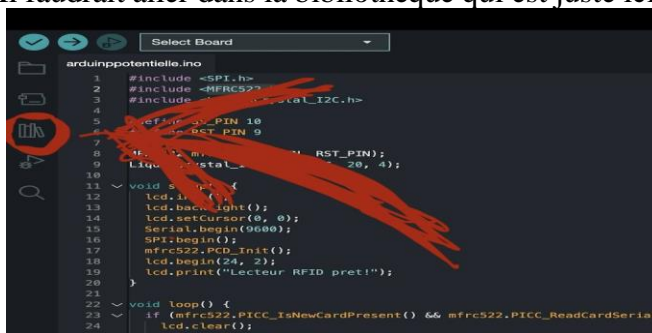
il faudrait aller dans la bibliothèque qui est juste ici

Select Board

arduinppotentielle.ino

1 #include <SPI.h>
2 #include <MFRC522
3 #include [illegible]stal_I2C.h>
4
5 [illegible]efine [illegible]_PIN 10
6 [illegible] RST_PIN 9
7
8 MF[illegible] m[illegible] RST_PIN);
9 Liqu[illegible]rystal_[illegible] 20, 4);
10
11 void s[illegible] {
12 lcd.i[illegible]
13 lcd.back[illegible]ight();
14 lcd.setCursor(0, 0);
15 Serial.begin(9600);
16 SPI.begin();
17 mfrc522.PCD_Init();
18 lcd.begin(24, 2);
19 lcd.print("Lecteur RFID pret!");
20 }
21
22 void loop() {
23 if (mfrc522.PICC_IsNewCardPresent() && mfrc522.PICC_ReadCardSeria
24 lcd.clear();